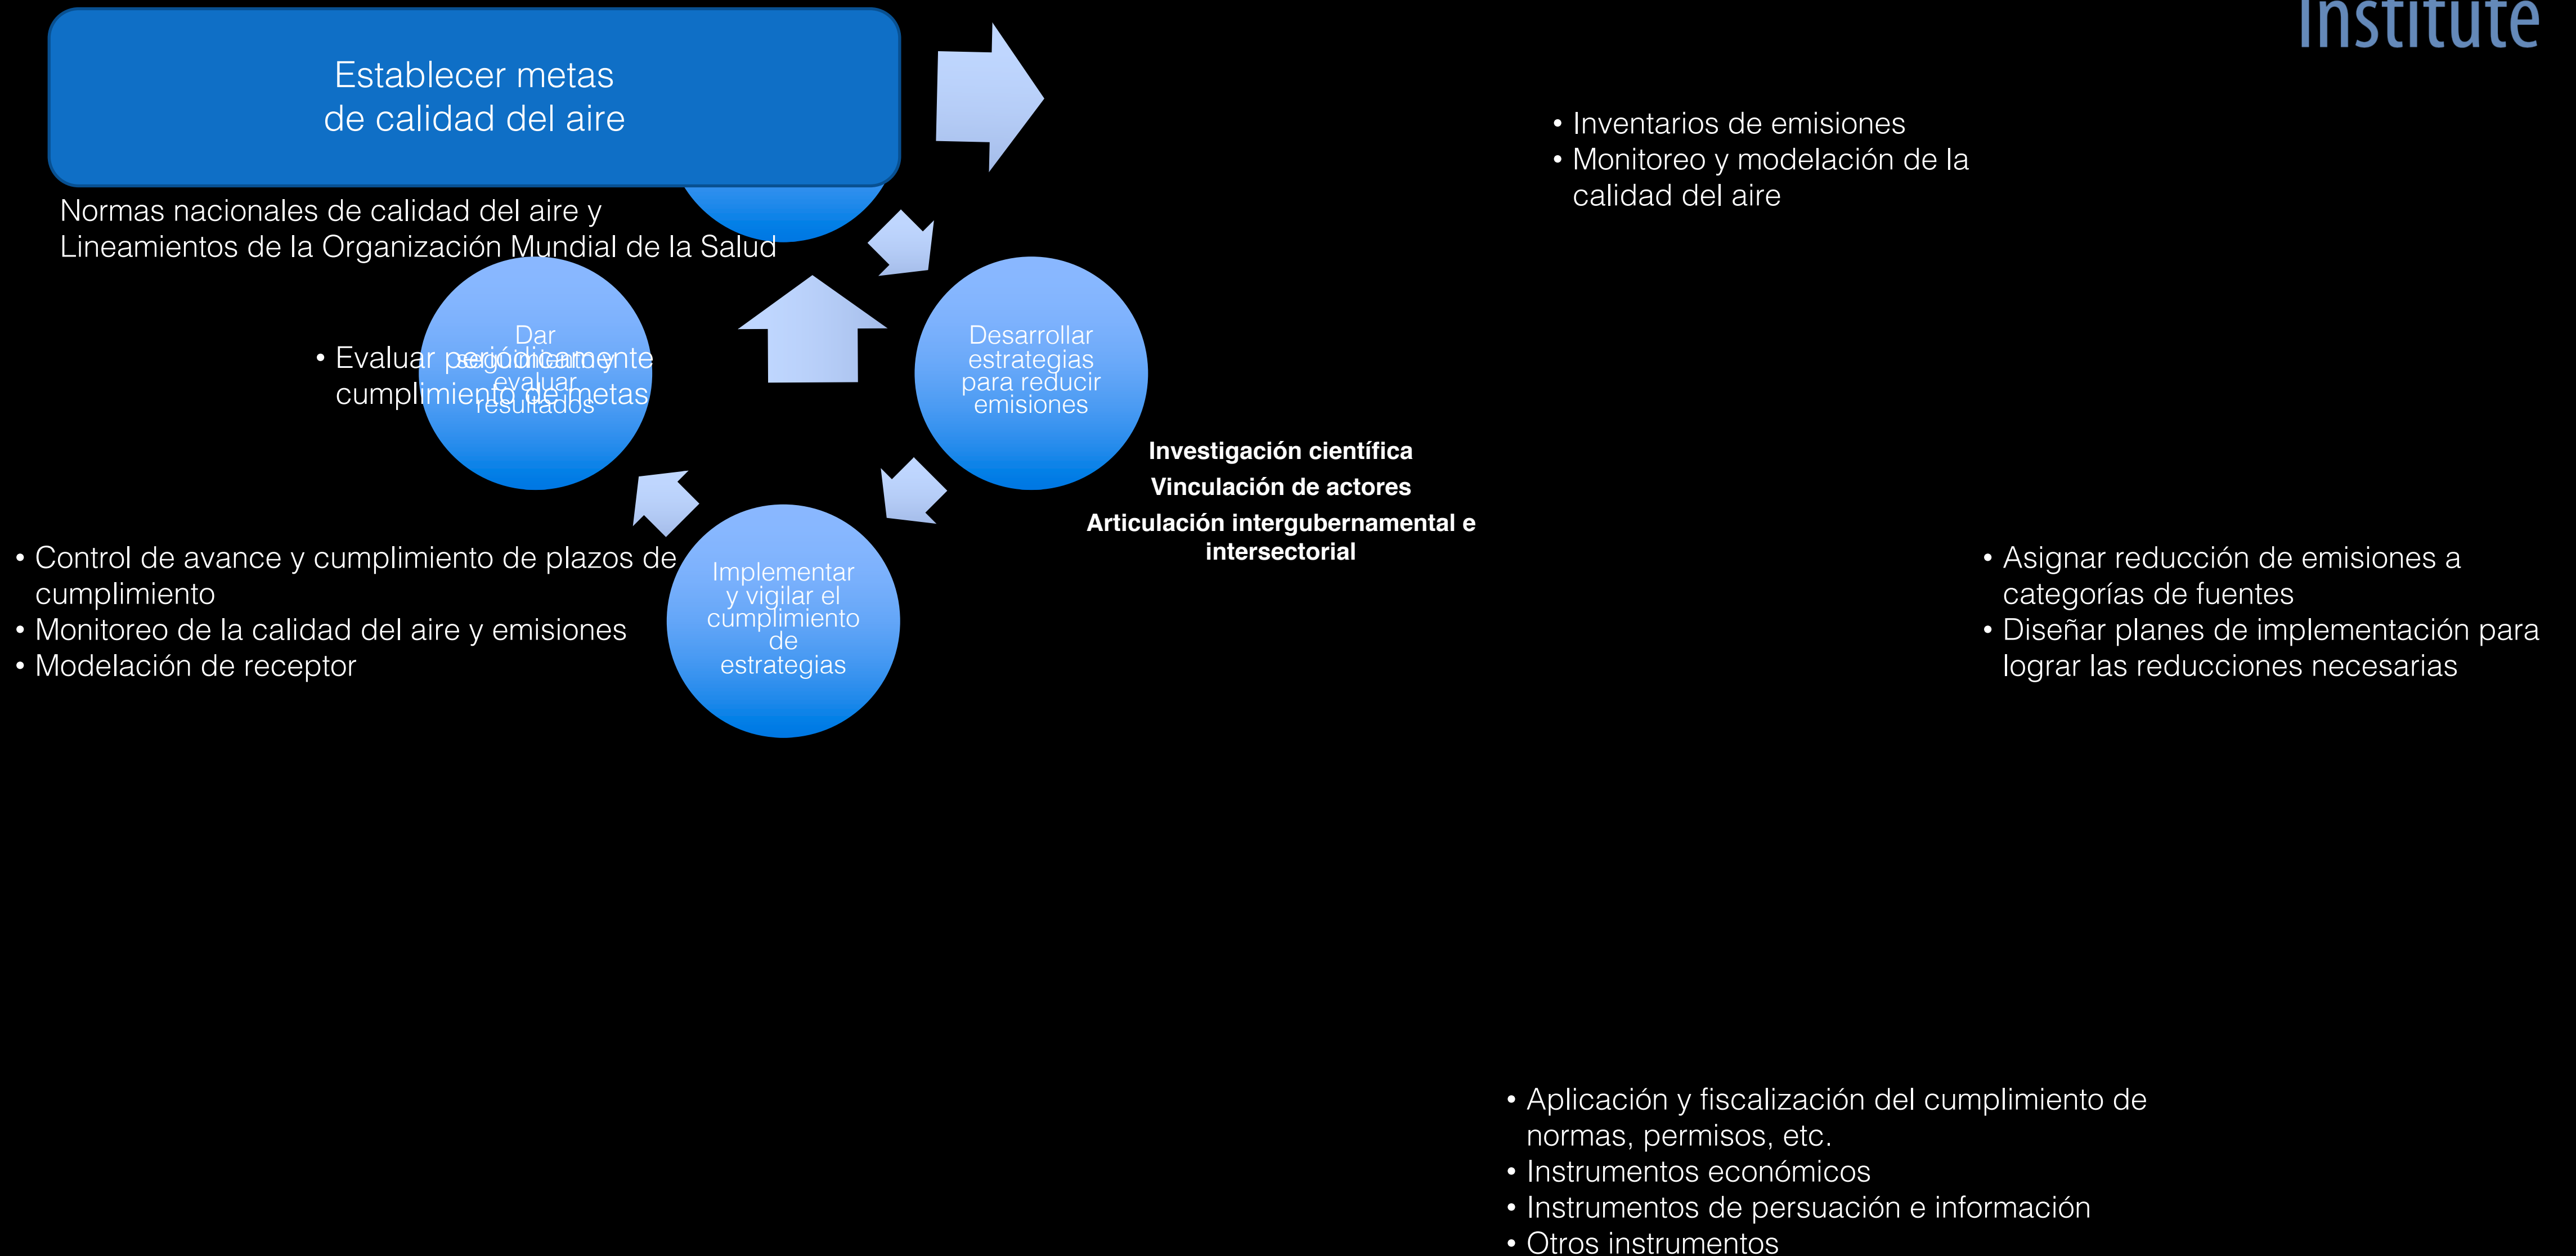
Institute

Establecer metas de calidad del aire

• Inventarios de emisiones
• Monitoreo y modelación de la calidad del aire

Normas nacionales de calidad del aire y Lineamientos de la Organización Mundial de la Salud

Dar seguimiento y evaluar resultados

• Evaluar periódicamente cumplimiento de metas

Desarrollar estrategias para reducir emisiones

Investigación científica
Vinculación de actores
Articulación intergubernamental e intersectorial

• Control de avance y cumplimiento de plazos de cumplimiento
• Monitoreo de la calidad del aire y emisiones
• Modelación de receptor

Implementar y vigilar el cumplimiento de estrategias

• Asignar reducción de emisiones a categorías de fuentes
• Diseñar planes de implementación para lograr las reducciones necesarias

• Aplicación y fiscalización del cumplimiento de normas, permisos, etc.
• Instrumentos económicos
• Instrumentos de persuación e información
• Otros instrumentos